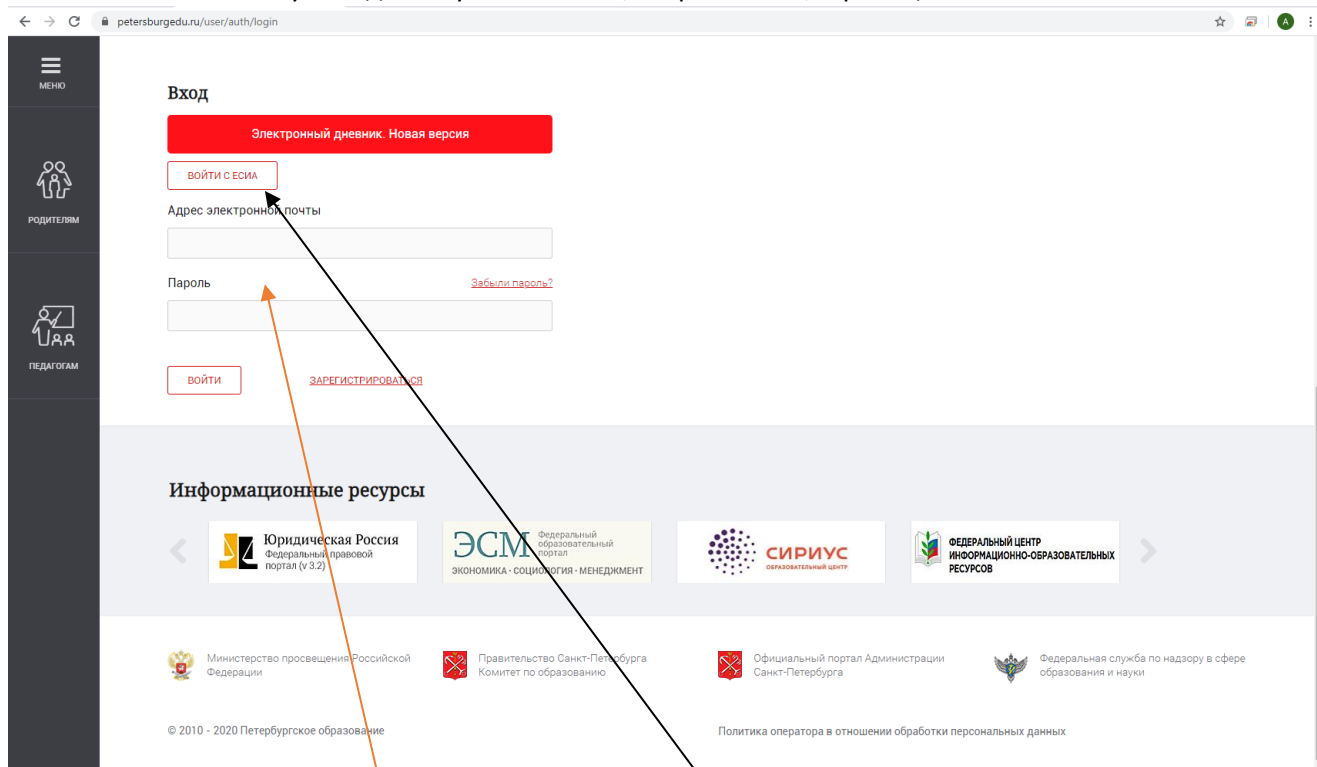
petersburgedu.ru/user/auth/login

МЕНЮ

РОДИТЕЛЯМ

ПЕДАГОГАМ

Вход

Электронный дневник. Новая версия

ВОЙТИ С ЕСИА

Адрес электронной почты

Пароль

Забыли пароль?

ВОЙТИ

ЗАРЕГИСТРИРОВАТЬСЯ

Информационные ресурсы

Юридическая Россия Федеральный правовой портал (v 3.2)

ЭСМ Федеральный образовательный портал ЭКОНОМИКА · СОЦИОЛОГИЯ · МЕНЕДЖМЕНТ

СИРИУС ОБРАЗОВАТЕЛЬНЫЙ ЦЕНТР

ФЕДЕРАЛЬНЫЙ ЦЕНТР ИНФОРМАЦИОННО-ОБРАЗОВАТЕЛЬНЫХ РЕСУРСОВ

Министерство просвещения Российской Федерации

Правительство Санкт-Петербурга Комитет по образованию

Официальный портал Администрации Санкт-Петербурга

Федеральная служба по надзору в сфере образования и науки

© 2010 - 2020 Петербургское образование

Политика оператора в отношении обработки персональных данных